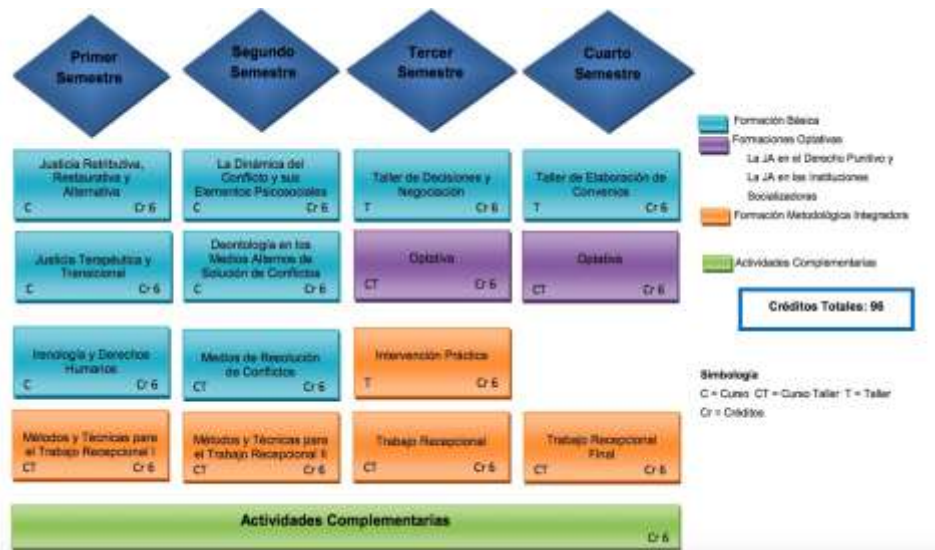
Primer Semestre

Segundo Semestre

Tercer Semestre

Cuarto Semestre

Justicia Retributiva, Restaurativa y Alternativa
C Cr 6

La Dinámica del Conflicto y sus Elementos Psicosociales
C Cr 6

Taller de Decisiones y Negociación
T Cr 6

Taller de Elaboración de Convenios
T Cr 6

Justicia Terapéutica y Transicional
C Cr 6

Deontología en los Medios Alternos de Solución de Conflictos
C Cr 6

Optativa
CT Cr 6

Optativa
CT Cr 6

Ideología y Derechos Humanos
C Cr 6

Medios de Resolución de Conflictos
CT Cr 6

Intervención Práctica
T Cr 6

Métodos y Técnicas para el Trabajo Recepcional I
CT Cr 6

Métodos y Técnicas para el Trabajo Recepcional II
CT Cr 6

Trabajo Recepcional
CT Cr 6

Trabajo Recepcional Final
CT Cr 6

Actividades Complementarias
Cr 6

Formación Básica
Formaciones Optativas
La JA en el Derecho Punitivo y
La JA en las Instituciones Socializadoras
Formación Metodológica Integradora
Actividades Complementarias

Créditos Totales: 96

Simbología
C = Curso CT = Curso Taller T = Taller
Cr = Créditos